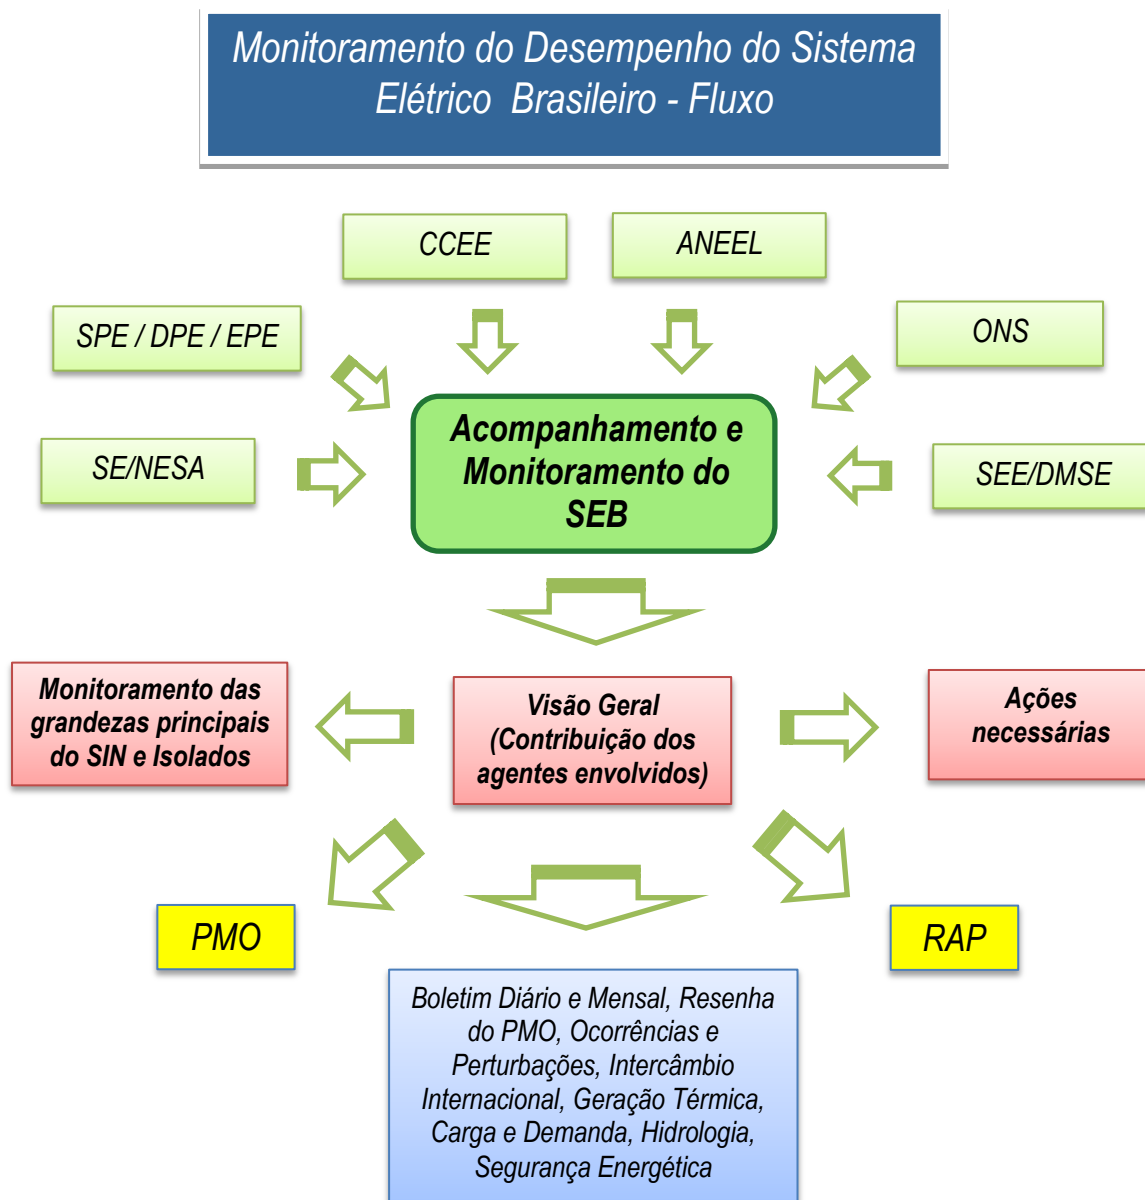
Monitoramento do Desempenho do Sistema Elétrico Brasileiro - Fluxo

CCEE

ANEEL

SPE / DPE / EPE

ONS

SE/NESA

Acompanhamento e Monitoramento do SEB

SEE/DMSE

Monitoramento das grandezas principais do SIN e Isolados

Visão Geral (Contribuição dos agentes envolvidos)

Ações necessárias

PMO

RAP

Boletim Diário e Mensal, Resenha do PMO, Ocorrências e Perturbações, Intercâmbio Internacional, Geração Térmica, Carga e Demanda, Hidrologia, Segurança Energética